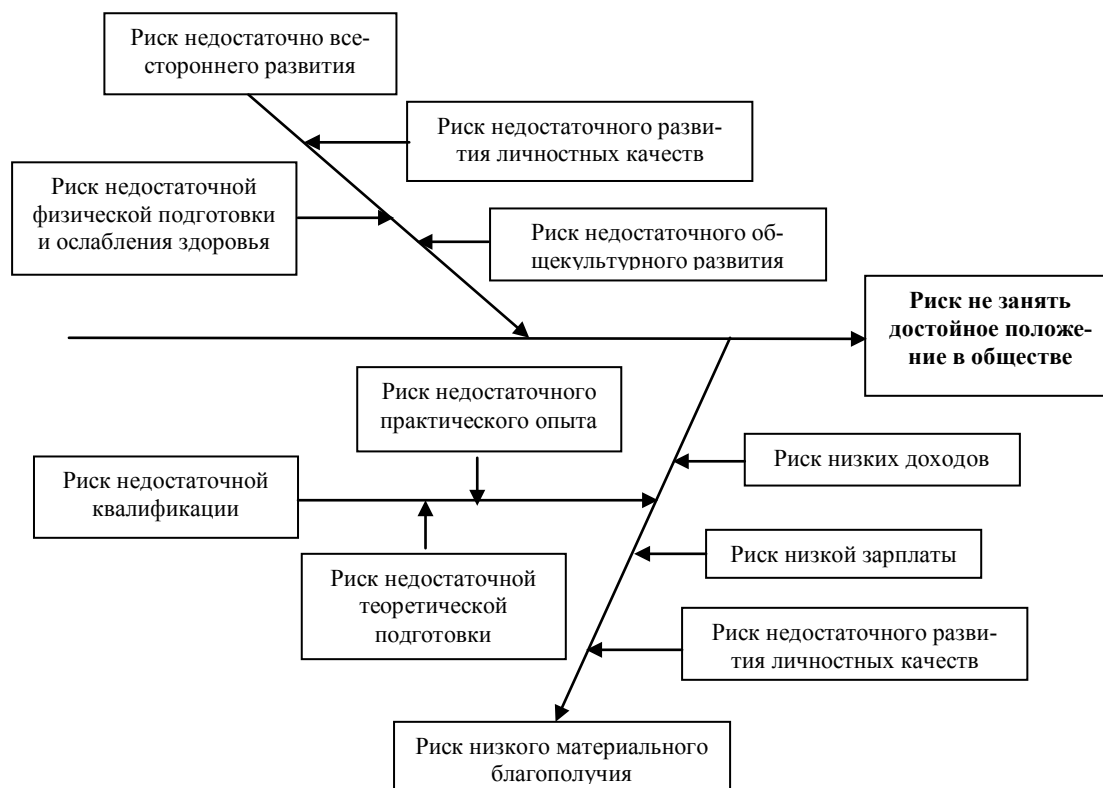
Риск недостаточно всестороннего развития

Риск недостаточного развития личностных качеств

Риск недостаточной физической подготовки и ослабления здоровья

Риск недостаточного общекультурного развития

**Риск не занять достойное положение в обществе**

Риск недостаточного практического опыта

Риск низких доходов

Риск недостаточной квалификации

Риск низкой зарплаты

Риск недостаточной теоретической подготовки

Риск недостаточного развития личностных качеств

Риск низкого материального благополучия